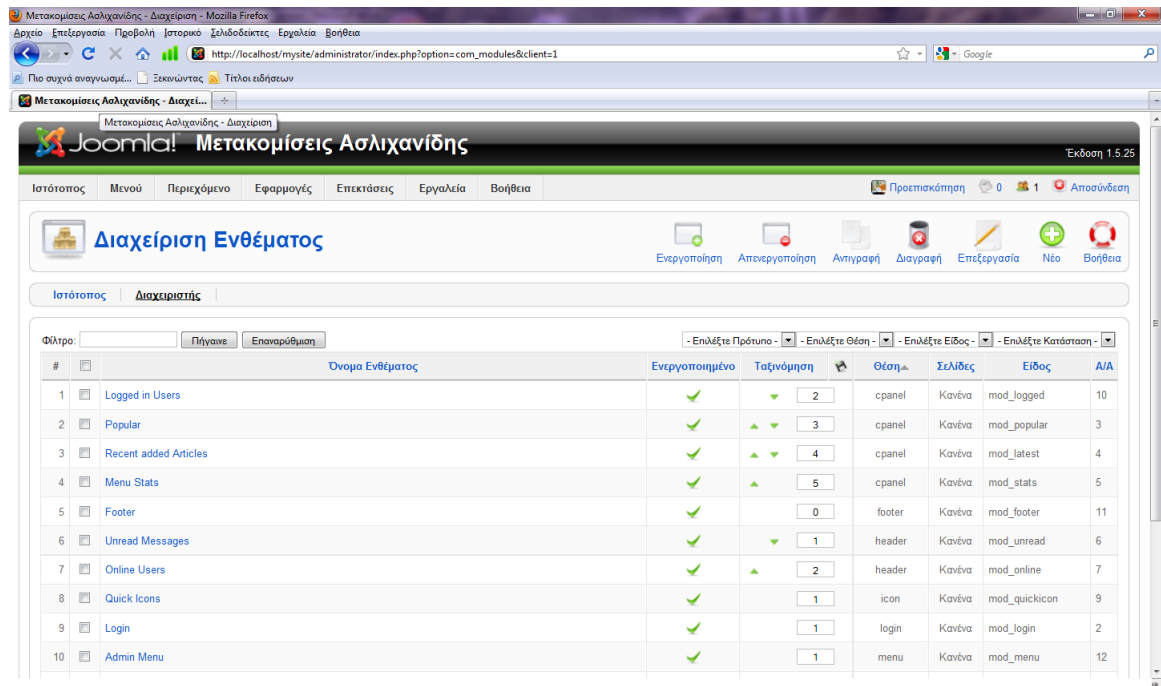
Μετακομίσεις Ασλιχανίδης - Διαχείριση - Mozilla Firefox

Αρχείο Επεξεργασία Προβολή Ιστορικό Σελιδοδείκτες Εργαλεία Βοήθεια

http://localhost/mysite/administrator/index.php?option=com_modules&client=1

Google

Πιο συχνά αναγνωσμέ... Ξεκινώντας Τίτλοι ειδήσεων

Μετακομίσεις Ασλιχανίδης - Διαχεί...

Μετακομίσεις Ασλιχανίδης - Διαχείριση

Joomla! Μετακομίσεις Ασλιχανίδης

Έκδοση 1.5.25

Ιστότοπος Μενού Περιεχόμενο Εφαρμογές Επεκτάσεις Εργαλεία Βοήθεια

Προεπισκόπηση 0 1 Αποσύνδεση

Διαχείριση Ενθέματος

Ενεργοποίηση Απενεργοποίηση Αντιγραφή Διαγραφή Επεξεργασία Νέο Βοήθεια

Ιστότοπος Διαχειριστής

Φίλτρο: Πήγαινε Επαναρύθμιση

- Επιλέξτε Πρότυπο - - Επιλέξτε Θέση - - Επιλέξτε Είδος - - Επιλέξτε Κατάσταση -

| # | | Όνομα Ενθέματος | Ενεργοποιημένο | Ταξινόμηση | | Θέση | Σελίδες | Είδος | A/A |
|---|---|---|---|---|---|---|---|---|---|
| 1 | | Logged in Users | | 2 | | cpanel | Κανένα | mod_logged | 10 |
| 2 | | Popular | | 3 | | cpanel | Κανένα | mod_popular | 3 |
| 3 | | Recent added Articles | | 4 | | cpanel | Κανένα | mod_latest | 4 |
| 4 | | Menu Stats | | 5 | | cpanel | Κανένα | mod_stats | 5 |
| 5 | | Footer | | 0 | | footer | Κανένα | mod_footer | 11 |
| 6 | | Unread Messages | | 1 | | header | Κανένα | mod_unread | 6 |
| 7 | | Online Users | | 2 | | header | Κανένα | mod_online | 7 |
| 8 | | Quick Icons | | 1 | | icon | Κανένα | mod_quickicon | 9 |
| 9 | | Login | | 1 | | login | Κανένα | mod_login | 2 |
| 10 | | Admin Menu | | 1 | | menu | Κανένα | mod_menu | 12 |